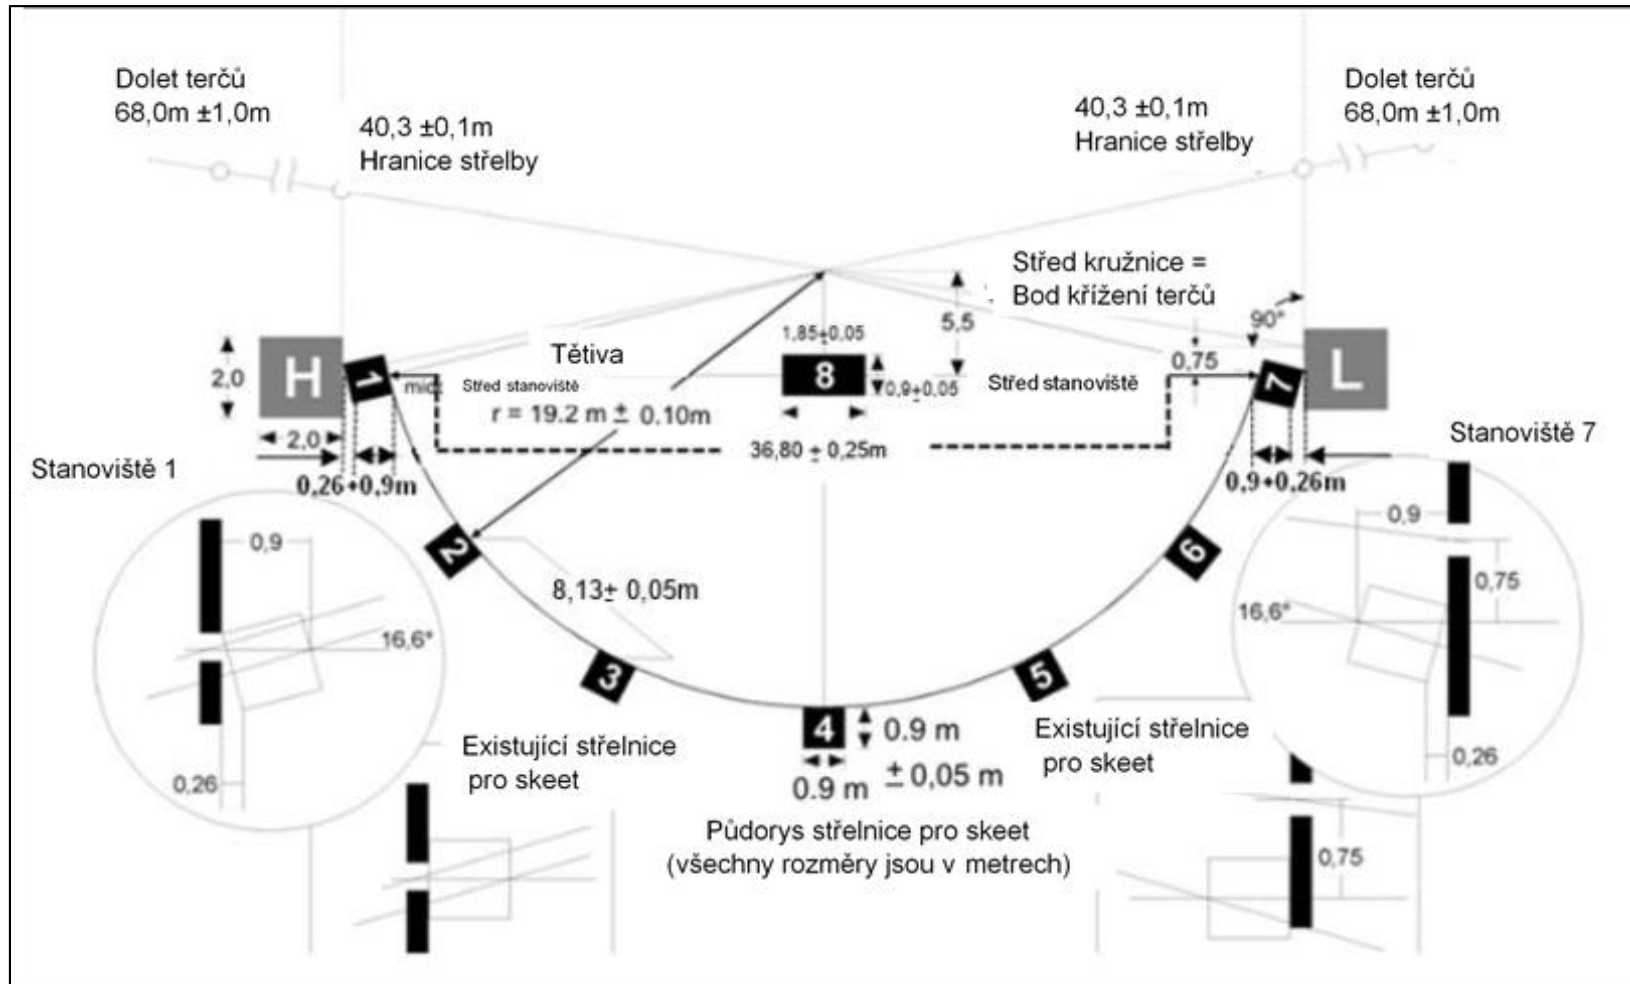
Dolet terčů
68,0m ±1,0m

40,3 ±0,1m
Hranice střelby

40,3 ±0,1m
Hranice střelby

Dolet terčů
68,0m ±1,0m

Střed kružnice =
Bod křížení terčů

90°

5,5

1,85±0,05

Tětiva

2,0

H

1

mid

Střed stanoviště

r = 19.2 m ± 0.10m

8

0,9±0,05

Střed stanoviště

0,75

7

L

◄ 2,0

36,80 ± 0,25m

Stanoviště 1

0,26+0,9m

0,9+0,26m

Stanoviště 7

0,9

16,6°

0,26

2

8,13± 0,05m

6

0,9

0,75

16,6°

0,26

3

5

4

0.9 m

0.9 m

± 0,05 m

Existující střelnice
pro skeet

Existující střelnice
pro skeet

Půdorys střelnice pro skeet
(všechny rozměry jsou v metrech)

0,75